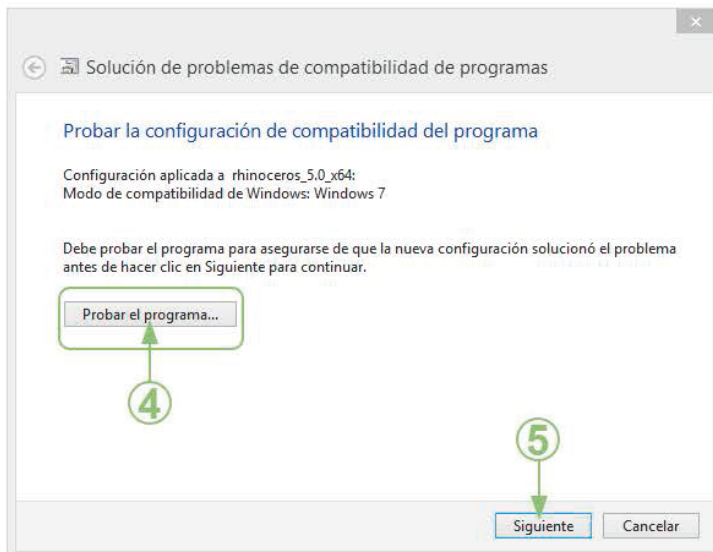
×

Solución de problemas de compatibilidad de programas

Probar la configuración de compatibilidad del programa

Configuración aplicada a rhinoceros_5.0_x64:
Modo de compatibilidad de Windows: Windows 7

Debe probar el programa para asegurarse de que la nueva configuración solucionó el problema antes de hacer clic en Siguiente para continuar.

Probar el programa...

4

5

Siguiente

Cancelar